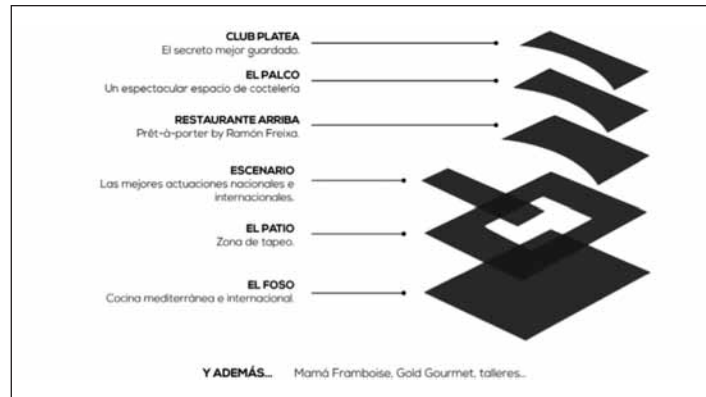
CLUB PLATEA
El secreto mejor guardado.

EL PALCO
Un espectacular espacio de coctelería

RESTAURANTE ARRIBA
Prêt-à-porter by Ramón Freixa.

ESCENARIO
Las mejores actuaciones nacionales e internacionales.

EL PATIO
Zona de tapeo.

EL FOSO
Cocina mediterránea e internacional.

Y ADEMÁS... Mamá Framboise, Gold Gourmet, talleres...